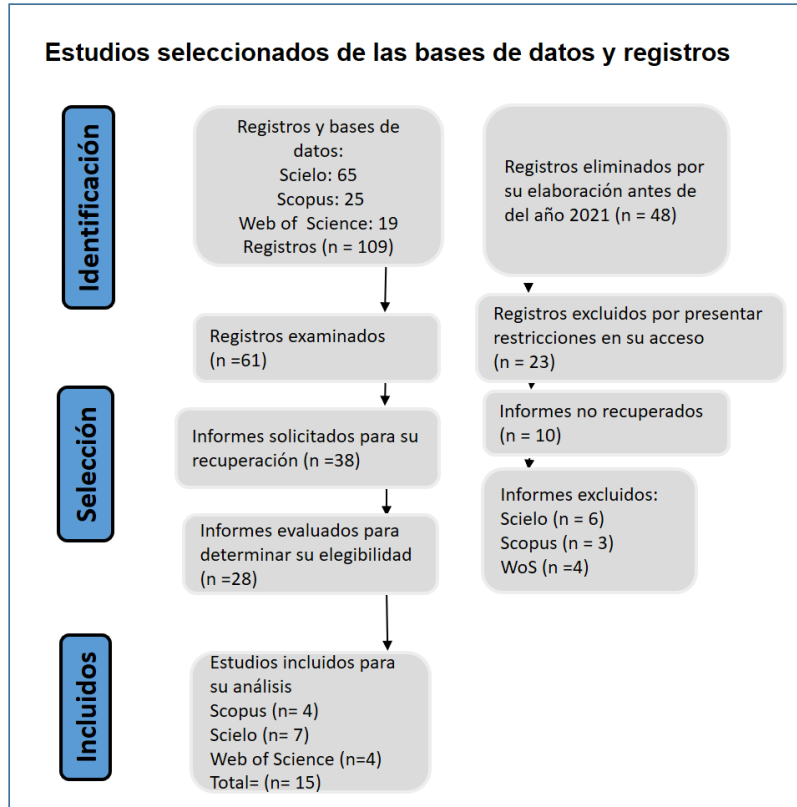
Estudios seleccionados de las bases de datos y registros

Identificación

Registros y bases de datos:
Scielo: 65
Scopus: 25
Web of Science: 19
Registros (n = 109)

Registros eliminados por su elaboración antes de del año 2021 (n = 48)

Registros examinados (n =61)

Registros excluidos por presentar restricciones en su acceso (n = 23)

Selección

Informes solicitados para su recuperación (n =38)

Informes no recuperados (n = 10)

Informes evaluados para determinar su elegibilidad (n =28)

Informes excluidos:
Scielo (n = 6)
Scopus (n = 3)
WoS (n =4)

Incluidos

Estudios incluidos para su análisis
Scopus (n= 4)
Scielo (n= 7)
Web of Science (n=4)
Total= (n= 15)